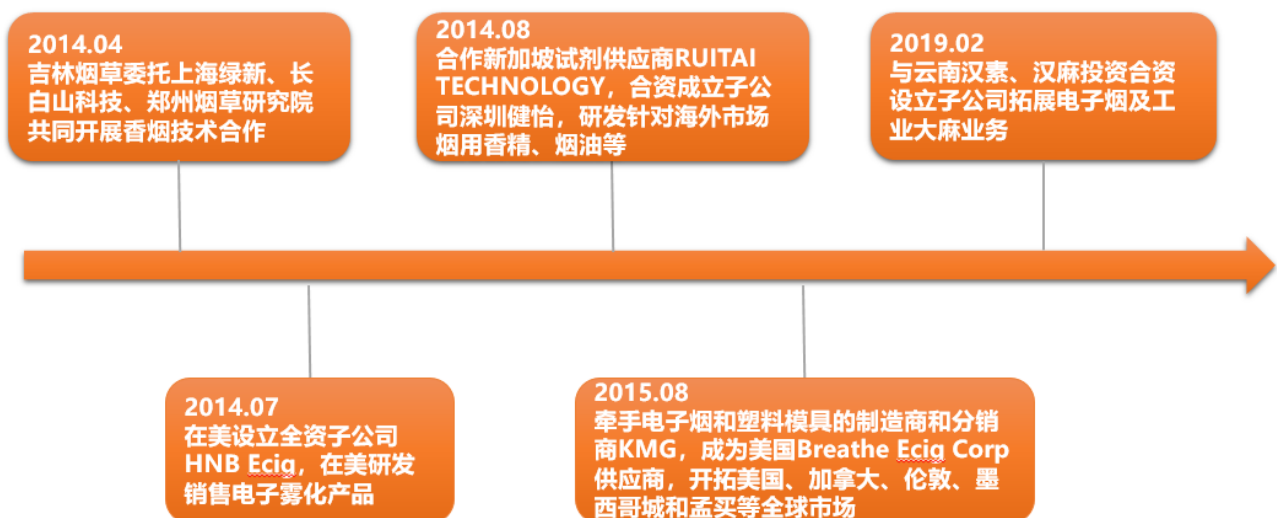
2014.04
吉林烟草委托上海绿新、长白山科技、郑州烟草研究院共同开展香烟技术合作

2014.08
合作新加坡试剂供应商RUITAI TECHNOLOGY，合资成立子公司深圳健怡，研发针对海外市场烟用香精、烟油等

2019.02
与云南汉素、汉麻投资合资设立子公司拓展电子烟及工业大麻业务

2014.07
在美设立全资子公司HNB Ecig，在美研发销售电子雾化产品

2015.08
牵手电子烟和塑料模具的制造商和分销商KMG，成为美国Breathe Ecig Corp供应商，开拓美国、加拿大、伦敦、墨西哥城和孟买等全球市场